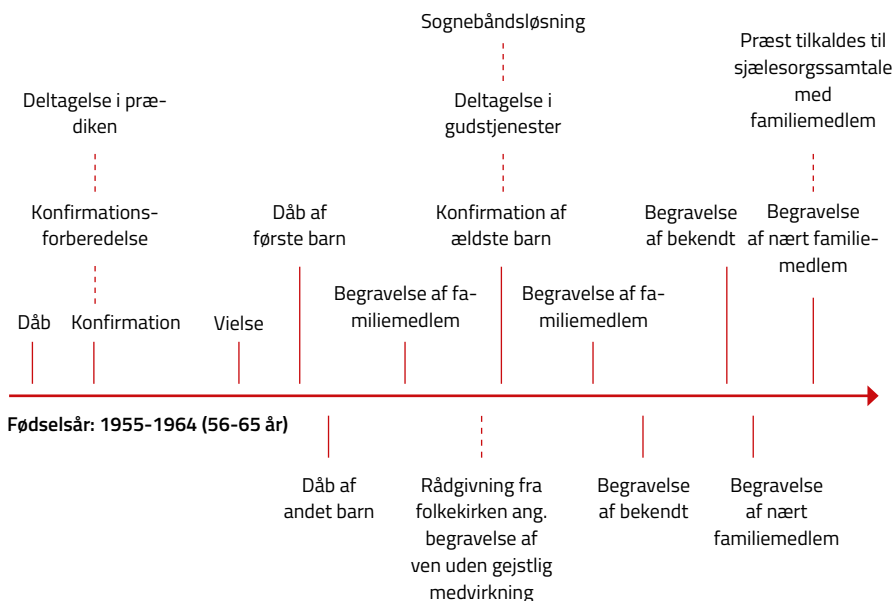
Sognebåndsløsning

Præst tilkaldes til sjælesorgssamtale med familiemedlem

Deltagelse i prædiken

Deltagelse i gudstjenester

Konfirmationsforberedelse

Dåb af første barn

Konfirmation af ældste barn

Begravelse af bekendt

Begravelse af nært familiemedlem

Begravelse af familiemedlem

Begravelse af familiemedlem

Dåb

Konfirmation

Vielse

Fødselsår: 1955-1964 (56-65 år)

Dåb af andet barn

Rådgivning fra folkekirken ang. begravelse af ven uden gejstlig medvirkning

Begravelse af bekendt

Begravelse af nært familiemedlem